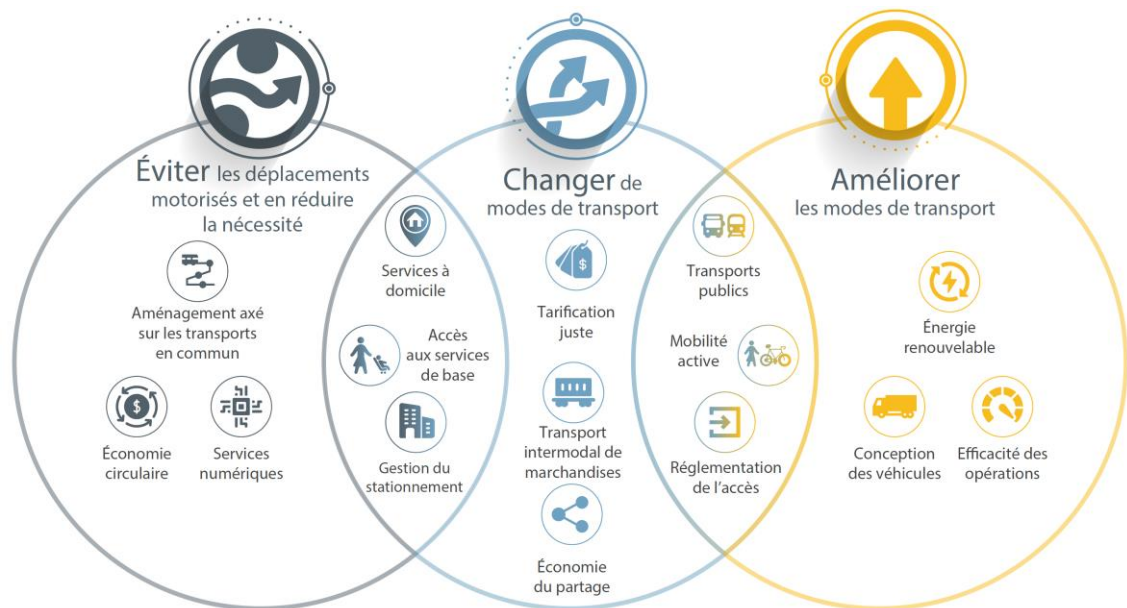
Éviter les déplacements motorisés et en réduire la nécessité

Aménagement axé sur les transports en commun

Économie circulaire

Services numériques

Services à domicile

Accès aux services de base

Gestion du stationnement

Changer de modes de transport

Tarification juste

Transport intermodal de marchandises

Économie du partage

Transports publics

Mobilité active

Réglementation de l'accès

Améliorer les modes de transport

Énergie renouvelable

Conception des véhicules

Efficacité des opérations